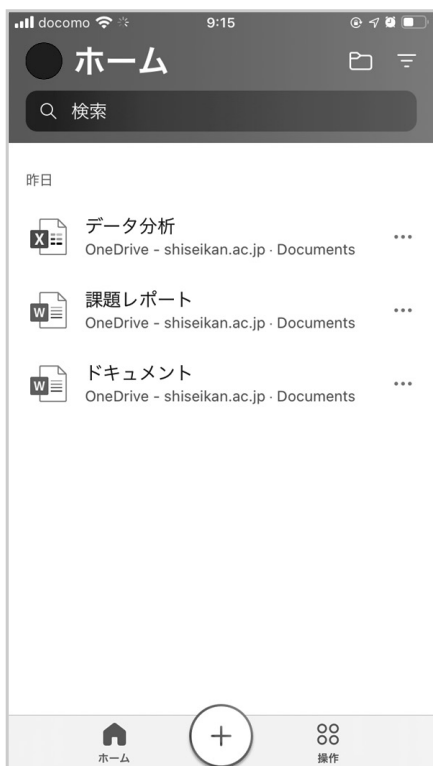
docomo 9:15

ホーム

検索

昨日

データ分析
OneDrive - shiseikan.ac.jp · Documents

課題レポート
OneDrive - shiseikan.ac.jp · Documents

ドキュメント
OneDrive - shiseikan.ac.jp · Documents

ホーム
+
操作